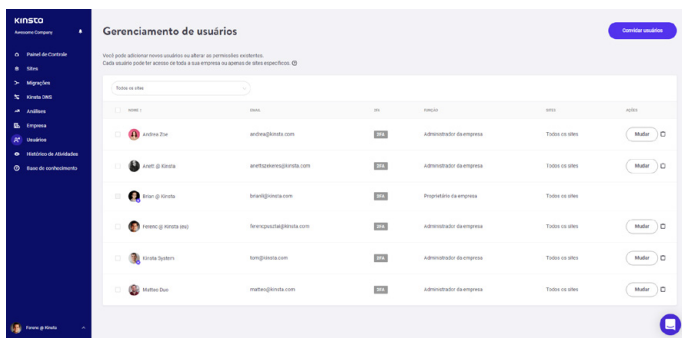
KINSTA
Awesome Company

Painel de Controle
Sites
Migrações
Kinsta DNS
Análises
Empresa
Usuários
Histórico de Atividades
Base de conhecimento

Ferenc @ Kinsta

Gerenciamento de usuários

Convidar usuários

Você pode adicionar novos usuários ou alterar as permissões existentes.
Cada usuário pode ter acesso de toda a sua empresa ou apenas de sites específicos.

Todos os sites

| | NOME | EMAIL | 2FA | FUNÇÃO | SITES | AÇÕES |
|---|---|---|---|---|---|---|
| | Andrea Zoe | andrea@kinsta.com | 2FA | Administrador da empresa | Todos os sites | Mudar |
| | Anett @ Kinsta | anettszekeres@kinsta.com | 2FA | Administrador da empresa | Todos os sites | Mudar |
| | Brian @ Kinsta | brian@kinsta.com | 2FA | Proprietário da empresa | Todos os sites | |
| | Ferenc @ Kinsta (eu) | ferencpozsar@kinsta.com | 2FA | Administrador da empresa | Todos os sites | Mudar |
| | Kinsta System | tom@kinsta.com | 2FA | Administrador da empresa | Todos os sites | Mudar |
| | Matteo Duo | matteo@kinsta.com | 2FA | Administrador da empresa | Todos os sites | Mudar |